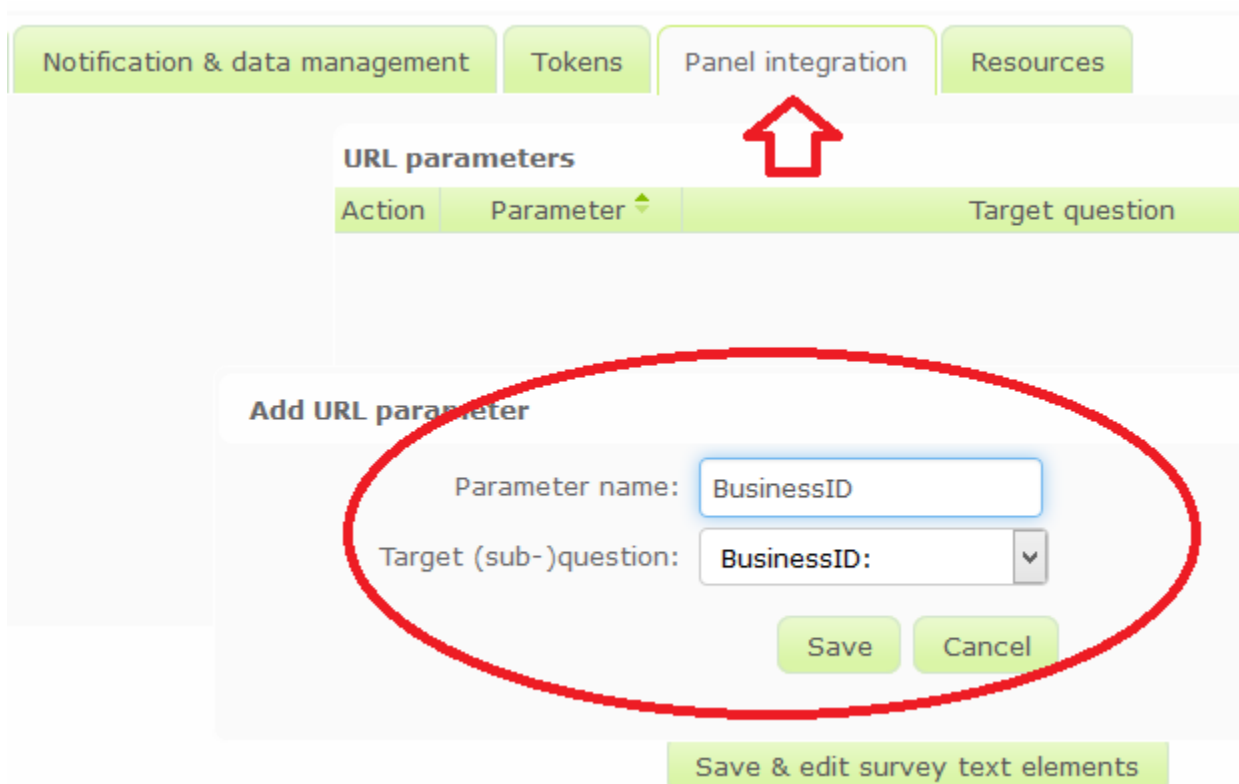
Notification & data management | Tokens | Panel integration | Resources

URL parameters

| Action | Parameter | Target question |
|---|---|---|

Add URL parameter

Parameter name: BusinessID

Target (sub-)question: BusinessID:

Save Cancel

Save & edit survey text elements